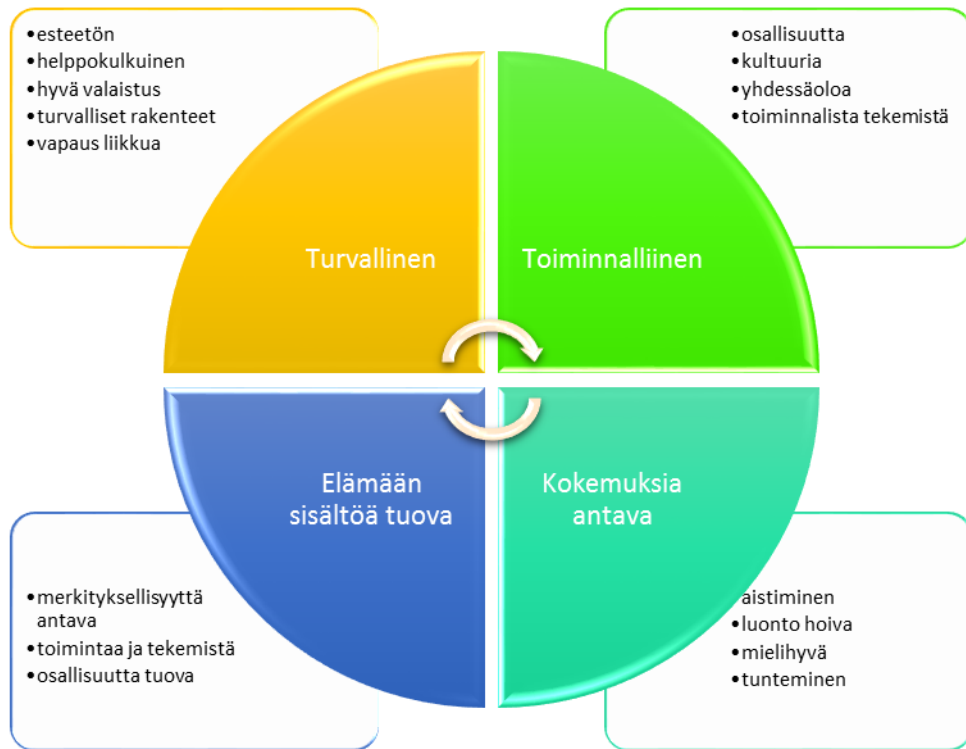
•esteetön
•helppokulkuinen
•hyvä valaistus
•turvalliset rakenteet
•vapaus liikkua

•osallisuutta
•kultuuria
•yhdessäoloa
•toiminnalista tekemistä

Turvallinen

Toiminnalliinen

Elämään sisältöä tuova

Kokemuksia antava

•merkityksellisyyttä antava
•toimintaa ja tekemistä
•osallisuutta tuova

aistiminen
•luonto hoiva
•mielihyvä
•tunteminen